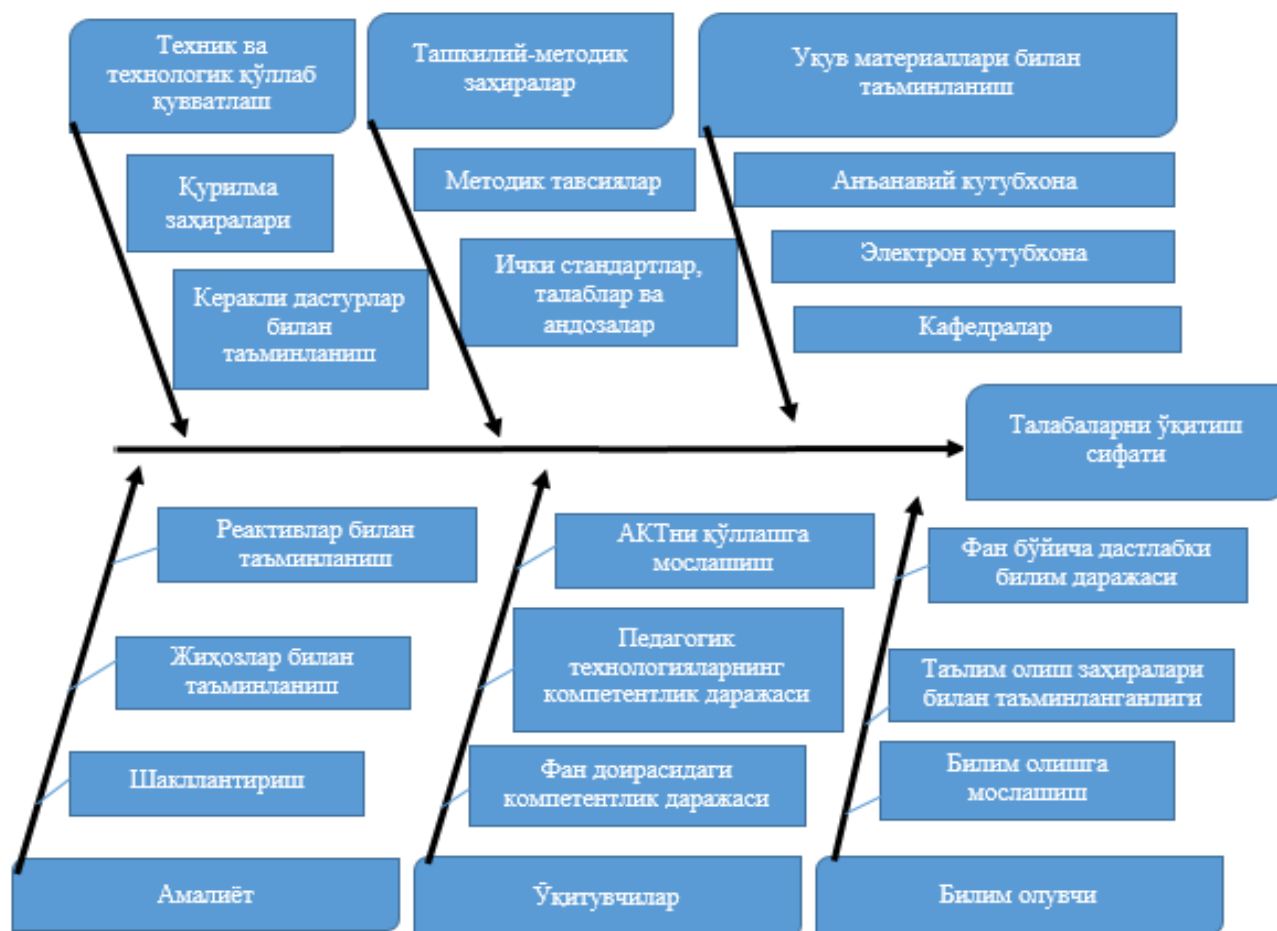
Техник ва технологик қўллаб қувватлаш

Ташкилий-методик заҳиралар

Укув материаллари билан таъминланиш

Қурилма заҳиралари

Керакли дастурлар билан таъминланиш

Методик тавсиялар

Ички стандартлар, талаблар ва андозалар

Анъанавий кутубхона

Электрон кутубхона

Кафедралар

Талабаларни ўқитиш сифати

Реактивлар билан таъминланиш

Жиҳозлар билан таъминланиш

Шакллантириш

АКТни қўллашга мослашиш

Педагогик технологияларнинг компетентлик даражаси

Фан доирасидаги компетентлик даражаси

Фан бўйича дастлабки билим даражаси

Таълим олиш заҳиралари билан таъминланганлиги

Билим олишга мослашиш

Амалиёт

Ўқитувчилар

Билим олувчи